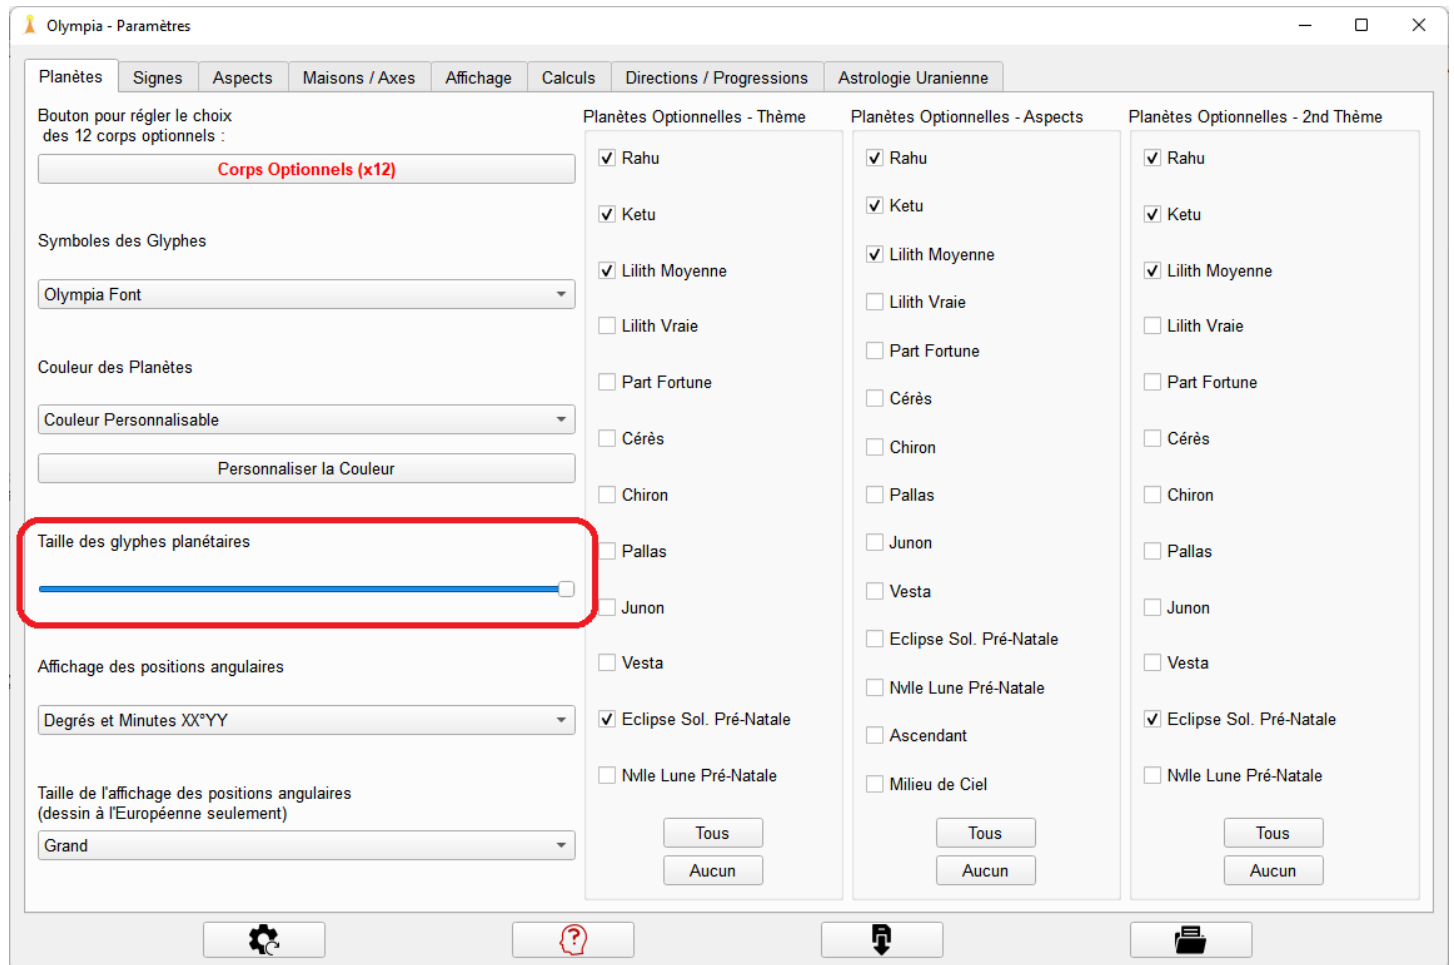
Olympia - Paramètres

Planètes | Signes | Aspects | Maisons / Axes | Affichage | Calculs | Directions / Progressions | Astrologie Uranienne

Bouton pour régler le choix des 12 corps optionnels :

Corps Optionnels (x12)

Symboles des Glyphes

Olympia Font

Couleur des Planètes

Couleur Personnalisable

Personnaliser la Couleur

Taille des glyphes planétaires

Affichage des positions angulaires

Degrés et Minutes XX°YY

Taille de l'affichage des positions angulaires (dessin à l'Européenne seulement)

Grand

Planètes Optionnelles - Thème

Rahu
Ketu
Lilith Moyenne
Lilith Vraie
Part Fortune
Cérès
Chiron
Pallas
Junon
Vesta
Eclipse Sol. Pré-Natale
Nvlle Lune Pré-Natale

Tous
Aucun

Planètes Optionnelles - Aspects

Rahu
Ketu
Lilith Moyenne
Lilith Vraie
Part Fortune
Cérès
Chiron
Pallas
Junon
Vesta
Eclipse Sol. Pré-Natale
Nvlle Lune Pré-Natale
Ascendant
Milieu de Ciel

Tous
Aucun

Planètes Optionnelles - 2nd Thème

Rahu
Ketu
Lilith Moyenne
Lilith Vraie
Part Fortune
Cérès
Chiron
Pallas
Junon
Vesta
Eclipse Sol. Pré-Natale
Nvlle Lune Pré-Natale

Tous
Aucun